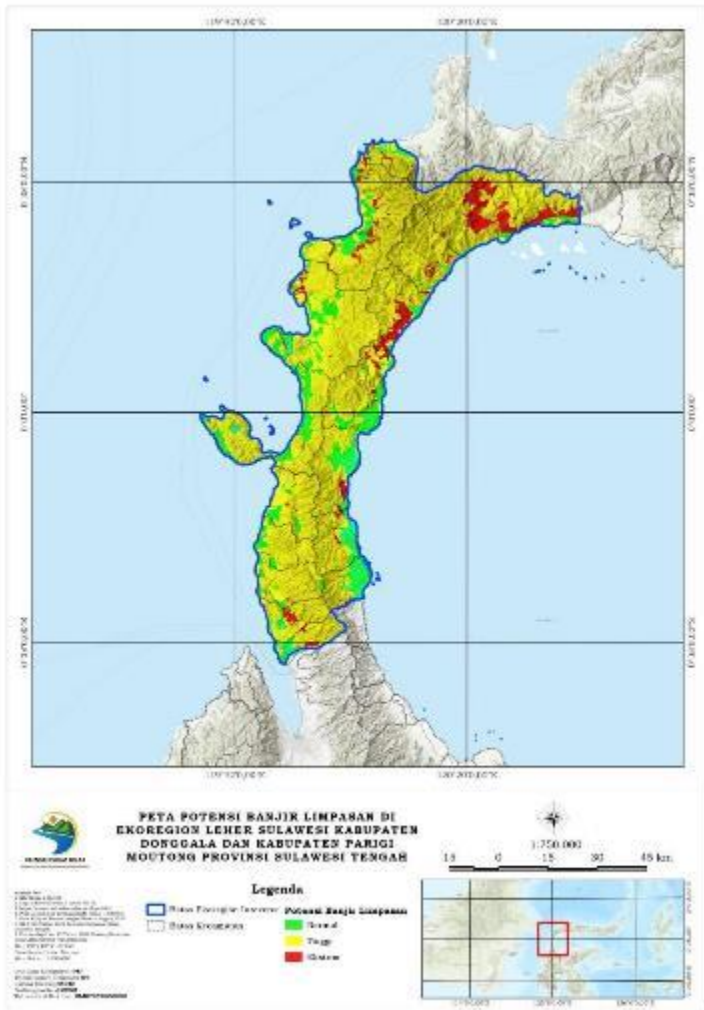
PETA POTENSI BANJIR LIMPASAN DI EKOREGION LEHER SULAWESI KABUPATEN DONGGALA DAN KABUPATEN PARIGI MOUTONG PROVINSI SULAWESI TENGAH

1:750.000

15 0 15 30 45 Km

Legenda

Batas Ekoregion Interior

Batas Kecamatan

Potensi Banjir Limpasan

Normal

Tinggi

Ekstrem

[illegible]